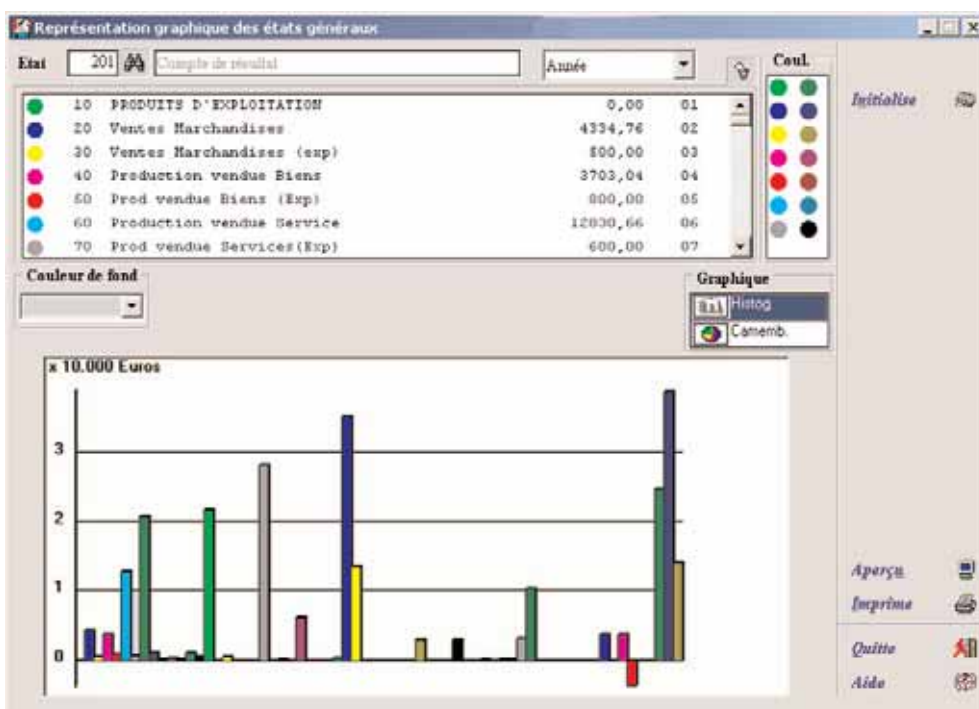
Représentation graphique des états généraux

Etat 201 Compte de résultat Année

Coul.

| | | | | |
|---|---|---|---|---|
| 10 | PRODUITS D'EXPLOITATION | 0,00 | 01 |
| 20 | Ventes Marchandises | 4334,76 | 02 |
| 30 | Ventes Marchandises (exp) | 500,00 | 03 |
| 40 | Production vendue Biens | 3703,04 | 04 |
| 50 | Prod vendue Biens (Exp) | 800,00 | 05 |
| 60 | Production vendue Service | 12830,66 | 06 |
| 70 | Prod vendue Services(Exp) | 600,00 | 07 |

Couleur de fond

Graphique
Histog.
Camemb.

x 10.000 Euros

3
2
1
0

Initialise

Aperçu
Imprime
Quitte
Aide